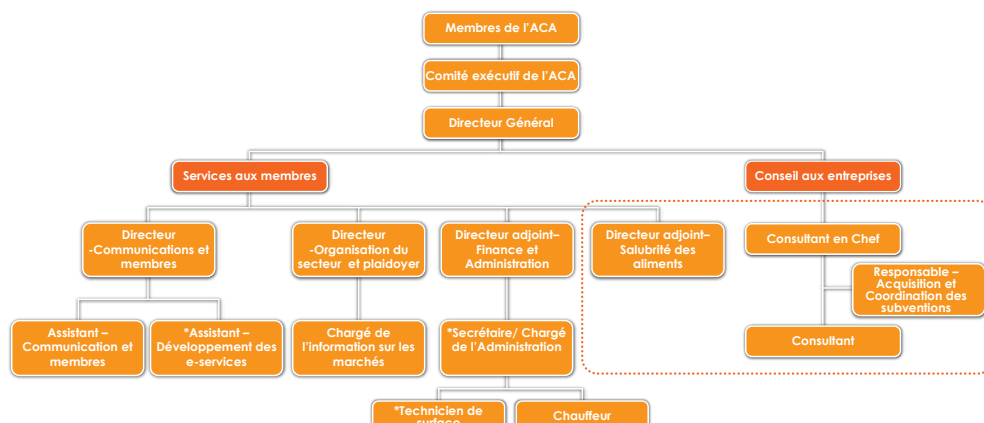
Membres de l'ACA

Comité exécutif de l'ACA

Directeur Général

Services aux membres

Conseil aux entreprises

Directeur -Communications et membres

Directeur -Organisation du secteur et plaidoyer

Directeur adjoint– Finance et Administration

Directeur adjoint– Salubrité des aliments

Consultant en Chef

Responsable – Acquisition et Coordination des subventions

Assistant – Communication et membres

*Assistant – Développement des e-services

Chargé de l'information sur les marchés

*Secrétaire/ Chargé de l'Administration

Consultant

*Technicien de surface

Chauffeur